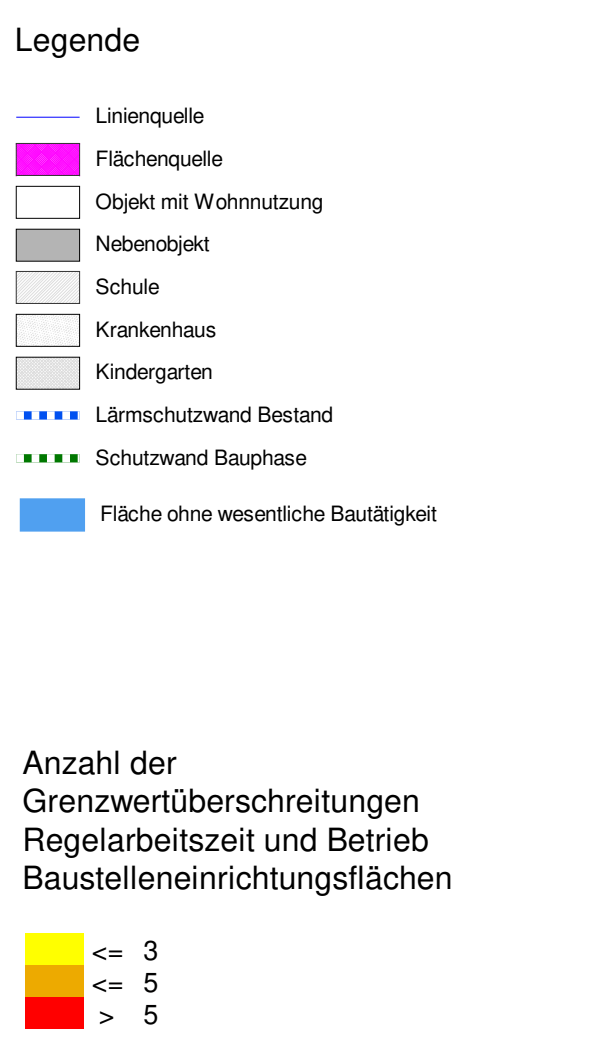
Legende

Linienquelle

Flächenquelle

Objekt mit Wohnnutzung

Nebenobjekt

Schule

Krankenhaus

Kindergarten

Lärmschutzwand Bestand

Schutzwand Bauphase

Fläche ohne wesentliche Bautätigkeit

Anzahl der Grenzwertüberschreitungen Regelarbeitszeit und Betrieb Baustelleneinrichtungsflächen

<= 3
<= 5
> 5